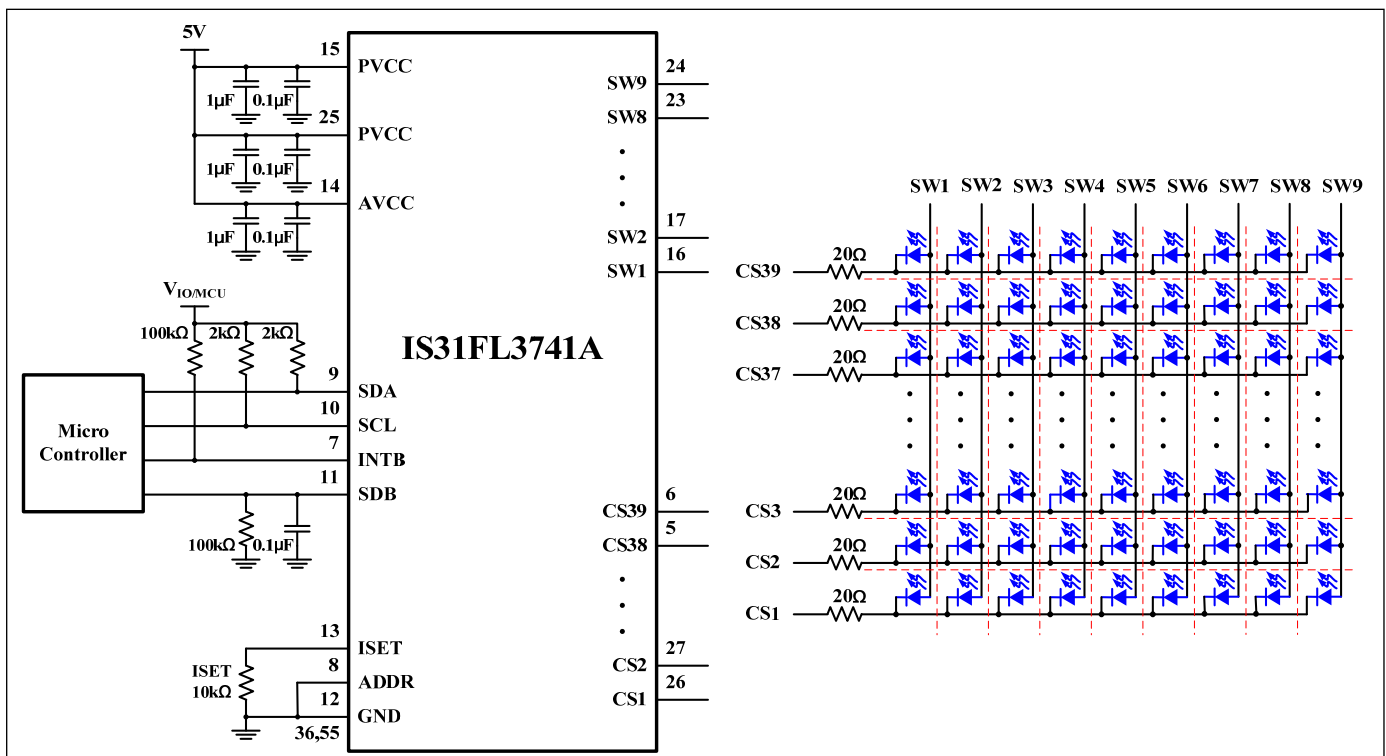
5V

15 PVCC

1µF 0.1µF

25 PVCC

1µF 0.1µF

14 AVCC

1µF 0.1µF

$V_{IO/MCU}$

100kΩ 2kΩ 2kΩ

Micro Controller

9 SDA

10 SCL

7 INTB

11 SDB

100kΩ 0.1µF

13 ISET

ISET 10kΩ

8 ADDR

12 GND

36,55

IS31FL3741A

SW9 24

SW8 23

SW2 17

SW1 16

CS39 6

CS38 5

CS2 27

CS1 26

SW1 SW2 SW3 SW4 SW5 SW6 SW7 SW8 SW9

CS39 20Ω

CS38 20Ω

CS37 20Ω

CS3 20Ω

CS2 20Ω

CS1 20Ω